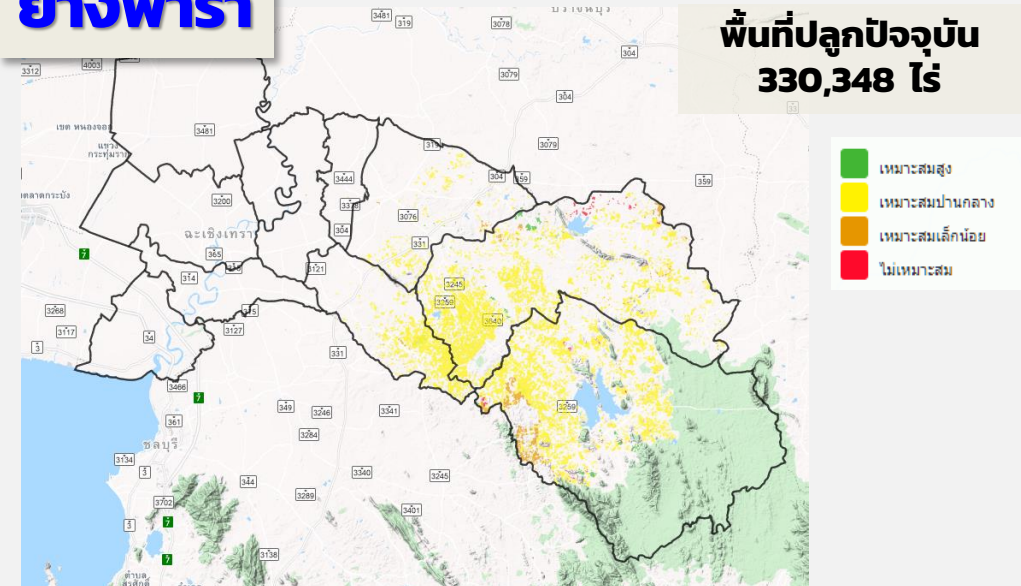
ยางพารา

พื้นที่ปลูกปัจจุบัน 330,348 ไร่

เหมาะสมสูง
เหมาะสมปานกลาง
เหมาะสมเล็กน้อย
ไม่เหมาะสม

3481
319
3078
304
3312
4003
3079
304
3481
3079
เขต หนองจอก
แขวง กระทุ่มราย
3152
304
359
359
3444
3200
ตลาดกระบัง
3076
3339
304
ฉะเชิงเทรา
331
365
314
3121
3245
3268
3117
315
3127
3347
3259
34
3
331
3466
7
349
3246
3341
361
3259
3284
3134
3
ชลบุรี
3340
3245
344
3289
3702
3401
3
3138
7
7
7
7
ตำบล